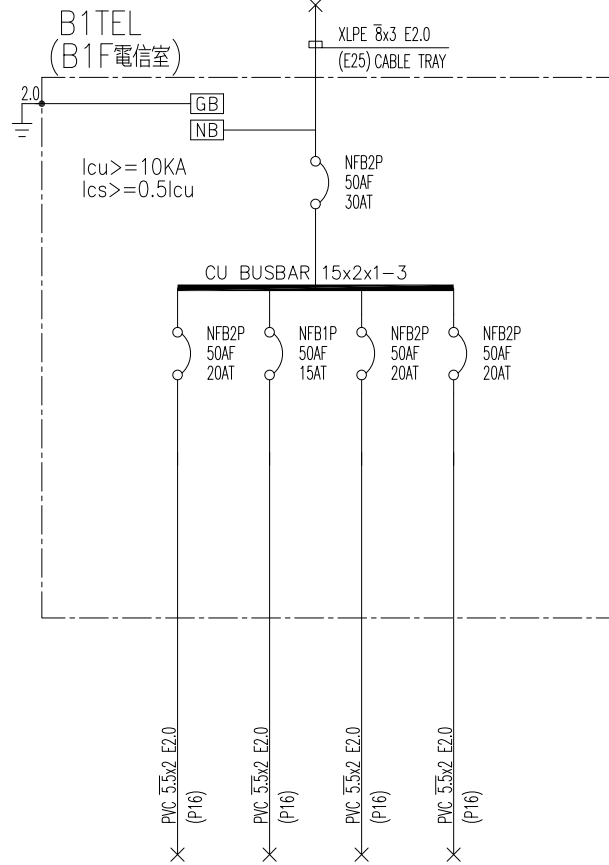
B1TEL
(B1F電信室)

XLPE $\overline{8}$x3 E2.0
(E25) CABLE TRAY

2.0

GB

NB

Icu>=10KA
Ics>=0.5Icu

NFB2P
50AF
30AT

CU BUSBAR 15x2x1-3

NFB2P
50AF
20AT

NFB1P
50AF
15AT

NFB2P
50AF
20AT

NFB2P
50AF
20AT

PVC $\overline{5.5}$x2 E2.0
(P16)

PVC $\overline{5.5}$x2 E2.0
(P16)

PVC $\overline{5.5}$x2 E2.0
(P16)

PVC $\overline{5.5}$x2 E2.0
(P16)